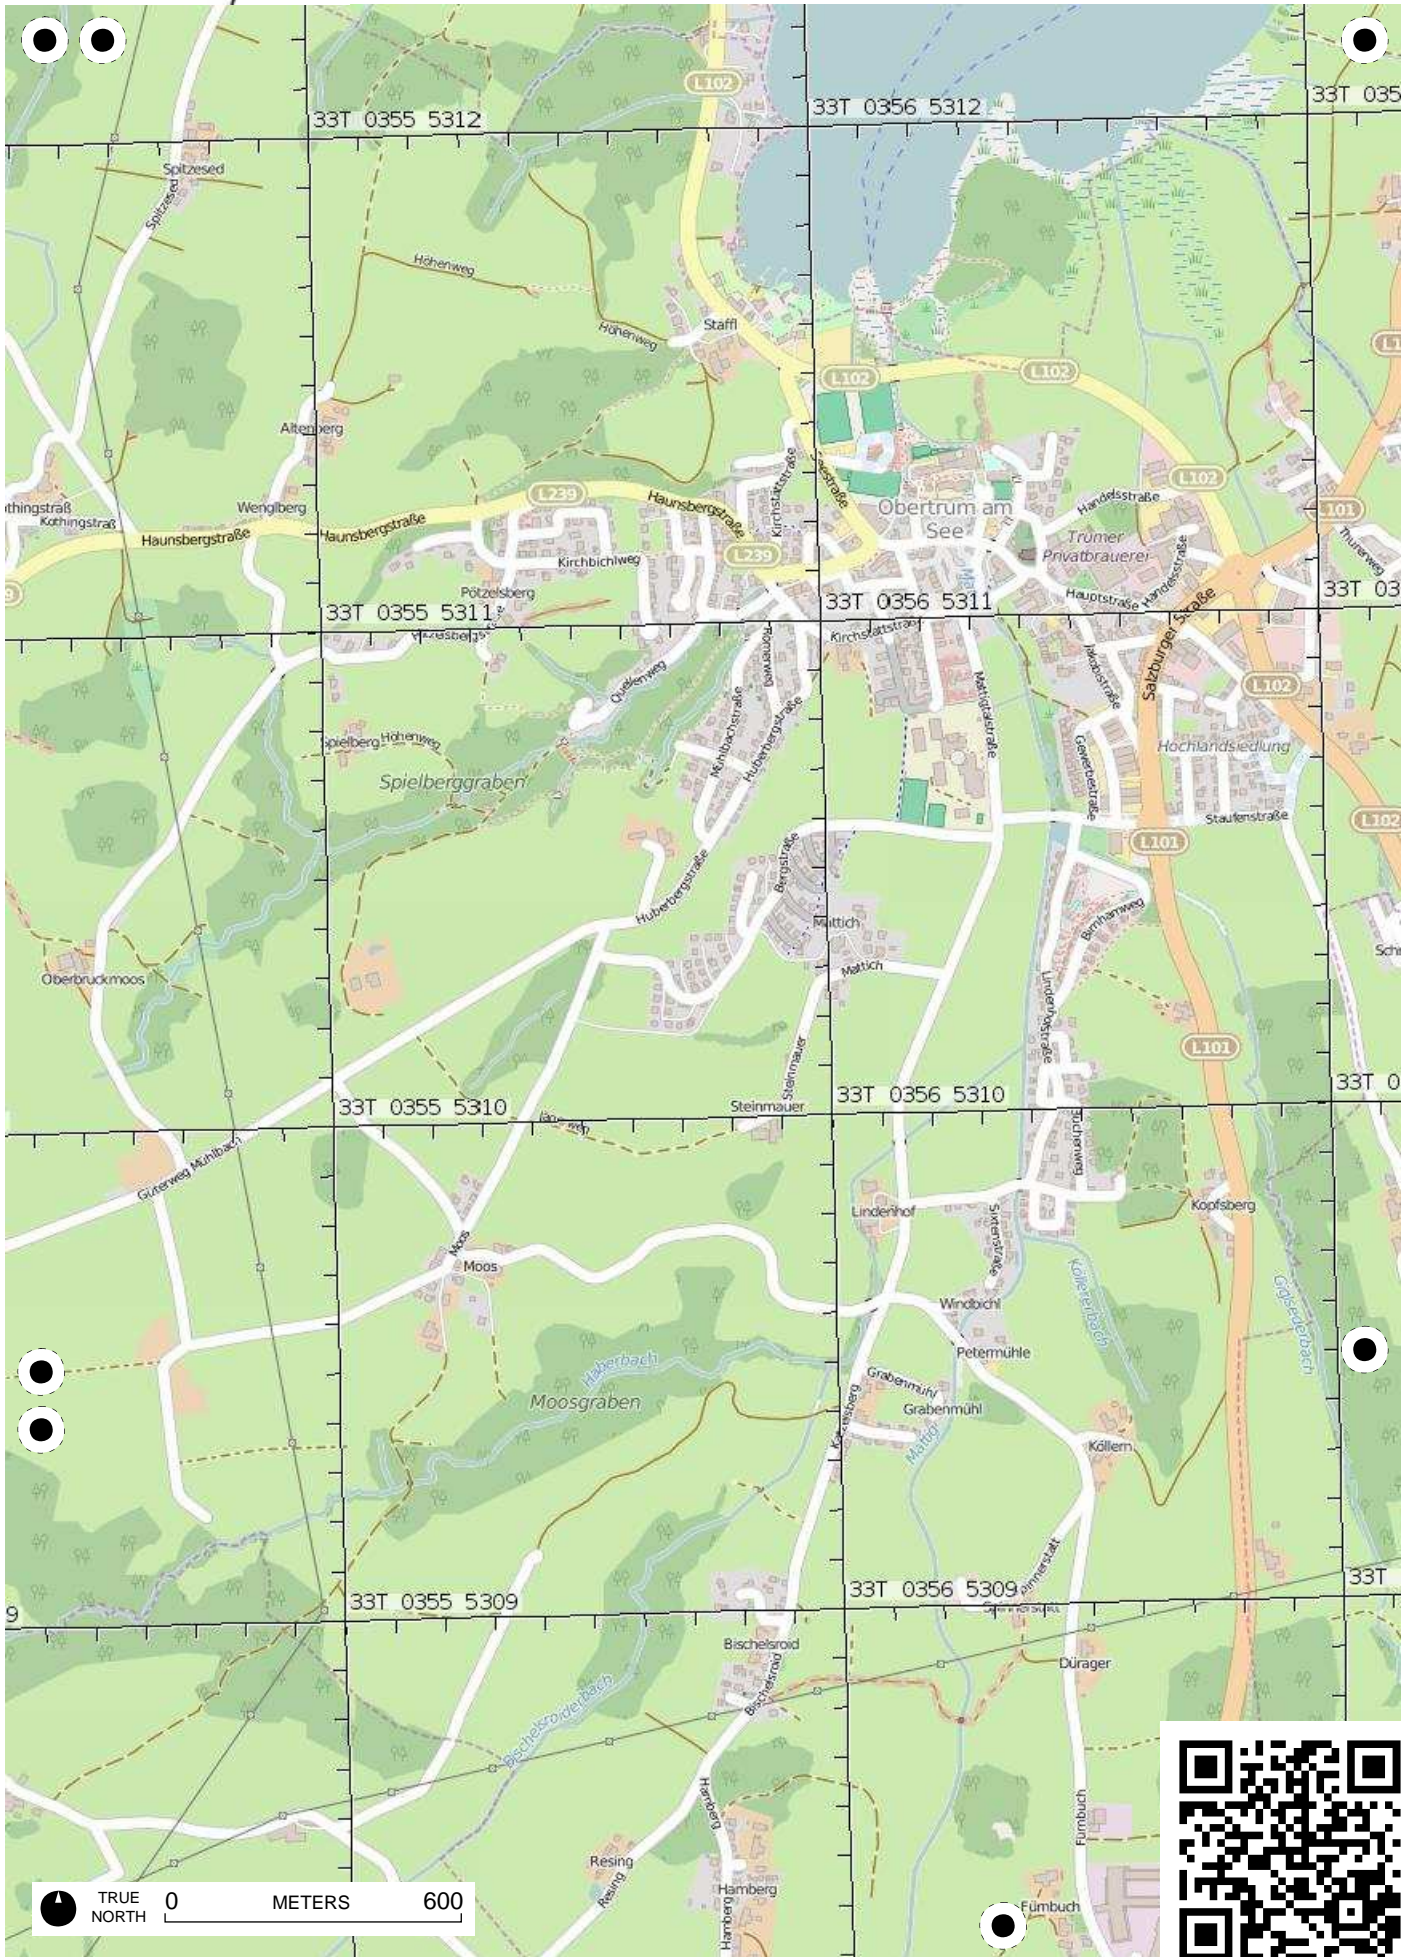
L102
33T 0355 5312
33T 0356 5312
33T 035
Spitzesed
Spitzesed
Höhenweg
Höhenweg
Staffl
L102
L102
Altenberg
L239
Haunsbergstraße
Handelsstraße
L102
Kothingstraß
Kothingstraß
Wenglberg
Haunsbergstraße
Haunsbergstraße
Kirchstättstraße
Seestraße
Obertrum am See
Trumer Privatbrauerei
L101
Thurnerweg
L239
Kirchbichlweg
Pötzelsberg
33T 0355 5311
33T 0356 5311
Hauptstraße
Handelsstraße
Salzburger Straße
33T 03
Kirchstättstraße
Quellenweg
Rosenweg
Mattigtalstraße
Jakobstraße
L102
Spielberg
Höhenweg
Mühlbachstraße
Huberbergstraße
Gewerbestraße
Hochlandsiedlung
Spielberggraben
Staufenstraße
L102
L101
Bergstraße
Huberbergstraße
Mattich
Birnhamweg
Mattich
Schi
Oberbruckmoos
Lindenhofstraße
L101
Steinmauer
33T 0355 5310
Steinmauer
33T 0356 5310
33T 0
Güterweg Mühlbach
Kopfsberg
Lindenhof
Sixtenstraße
Moos
Moos
Kolkstenbach
Grabenseebach
Windbichl
Petermühle
Haberbach
Grabenmühl
Grabenmühl
Moosgraben
Köllern
33T
33T 0355 5309
33T 0356 5309
Bischelsroid
Bischelsroid
Dürager
Bischelsroiderbach
Hamberg
Fürnbuch
Resing
Resing
Hamberg
Hamberg
Fürnbuch
TRUE NORTH
0
METERS
600